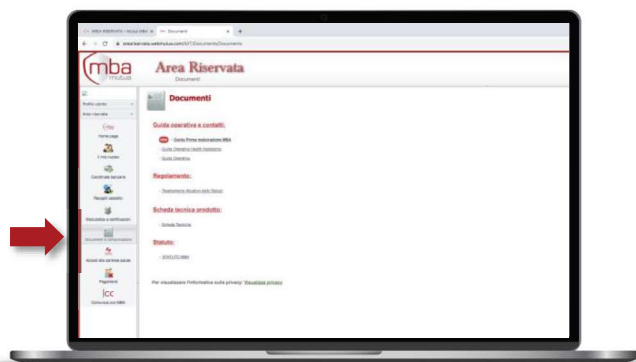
MBA RISERVATA - Attuale MBA ×
Documenti ×
areariservata.webmutua.com/AST/Documenti/Documents

mba mutua
Area Riservata
Documenti

Profilo utente
Area riservata
Home page
I miei nuclei
Coordinate bancarie
Recapiti assistito
Rimborsi/Richieste e certificazioni
Documenti e comunicazioni
Accedi alla sanitaria locale
Pagamenti
Comunica con MBA

Documenti

Guida operativa e contatti:
NEW - Guida Prime motivazioni MBA
- Guida Operativa Health Assistance
- Guida Operativa

Regolamento:
- Regolamento Attuativo dello Statuto

Scheda tecnica prodotto:
- Scheda Tecnica

Statuto:
- STATUTO MBA

Per visualizzare l'informativa sulla privacy: Visualizza privacy